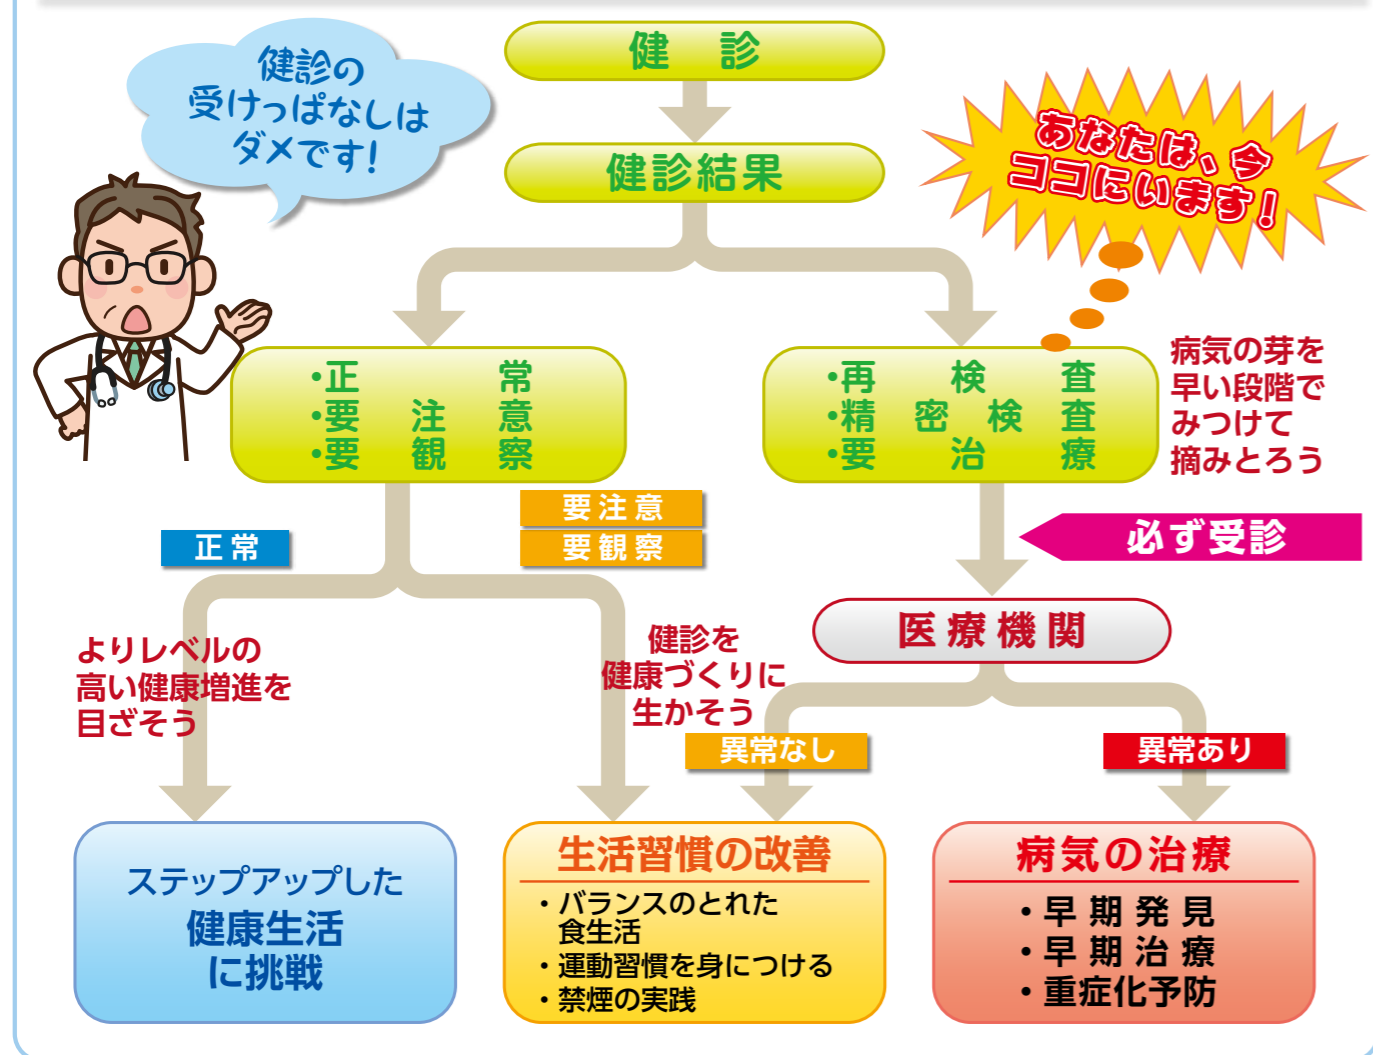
健診の受けっぱなしはダメです!

健　診

健診結果

あなたは、今ココにいます!

•正　　常
•要　注　意
•要　観　察

•再　検　査
•精　密　検　査
•要　治　療

病気の芽を早い段階でみつけて摘みとろう

要注意
要観察

正常

必ず受診

医療機関

よりレベルの高い健康増進を目ざそう

健診を健康づくりに生かそう

異常なし

異常あり

ステップアップした
健康生活
に挑戦

生活習慣の改善
・バランスのとれた食生活
・運動習慣を身につける
・禁煙の実践

病気の治療
・早期発見
・早期治療
・重症化予防